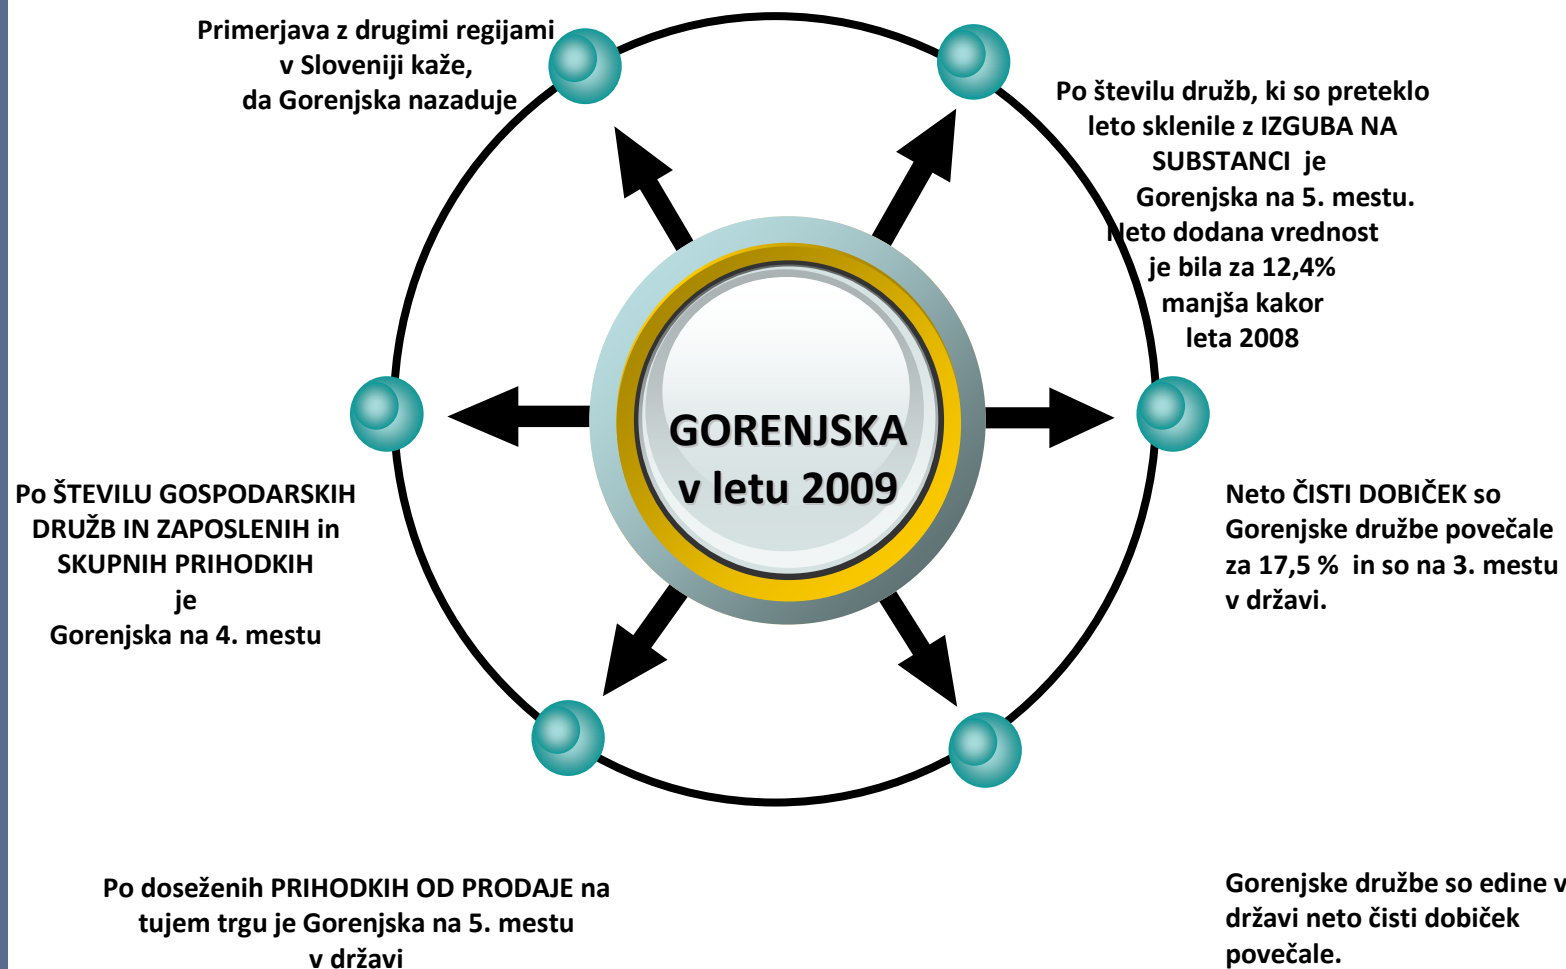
Primerjava z drugimi regijami v Sloveniji kaže, da Gorenjska nazaduje

Po številu družb, ki so preteklo leto sklenile z IZGUBA NA SUBSTANCI je Gorenjska na 5. mestu. Neto dodana vrednost je bila za 12,4% manjša kakor leta 2008

GORENJSKA v letu 2009

Po ŠTEVILU GOSPODARSKIH DRUŽB IN ZAPOSLENIH in SKUPNIH PRIHODKIH je Gorenjska na 4. mestu

Neto ČISTI DOBIČEK so Gorenjske družbe povečale za 17,5 % in so na 3. mestu v državi.

Po doseženih PRIHODKIH OD PRODAJE na tujem trgu je Gorenjska na 5. mestu v državi

Gorenjske družbe so edine v državi neto čisti dobiček povečale.